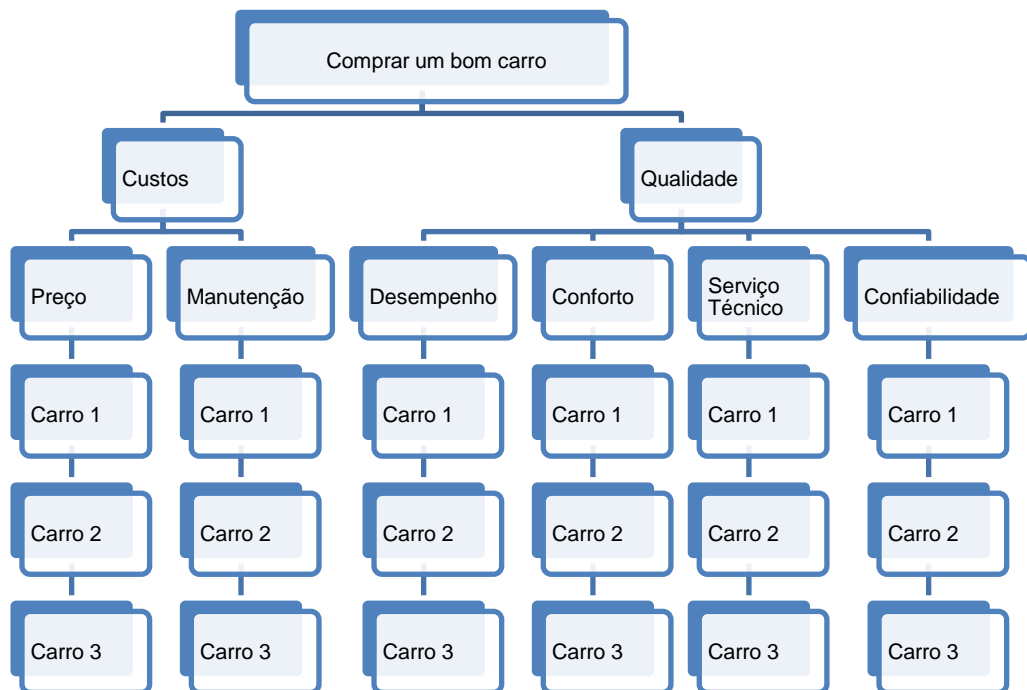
Comprar um bom carro

Custos

Qualidade

Preço

Carro 1

Carro 2

Carro 3

Manutenção

Carro 1

Carro 2

Carro 3

Desempenho

Carro 1

Carro 2

Carro 3

Conforto

Carro 1

Carro 2

Carro 3

Serviço Técnico

Carro 1

Carro 2

Carro 3

Confiabilidade

Carro 1

Carro 2

Carro 3